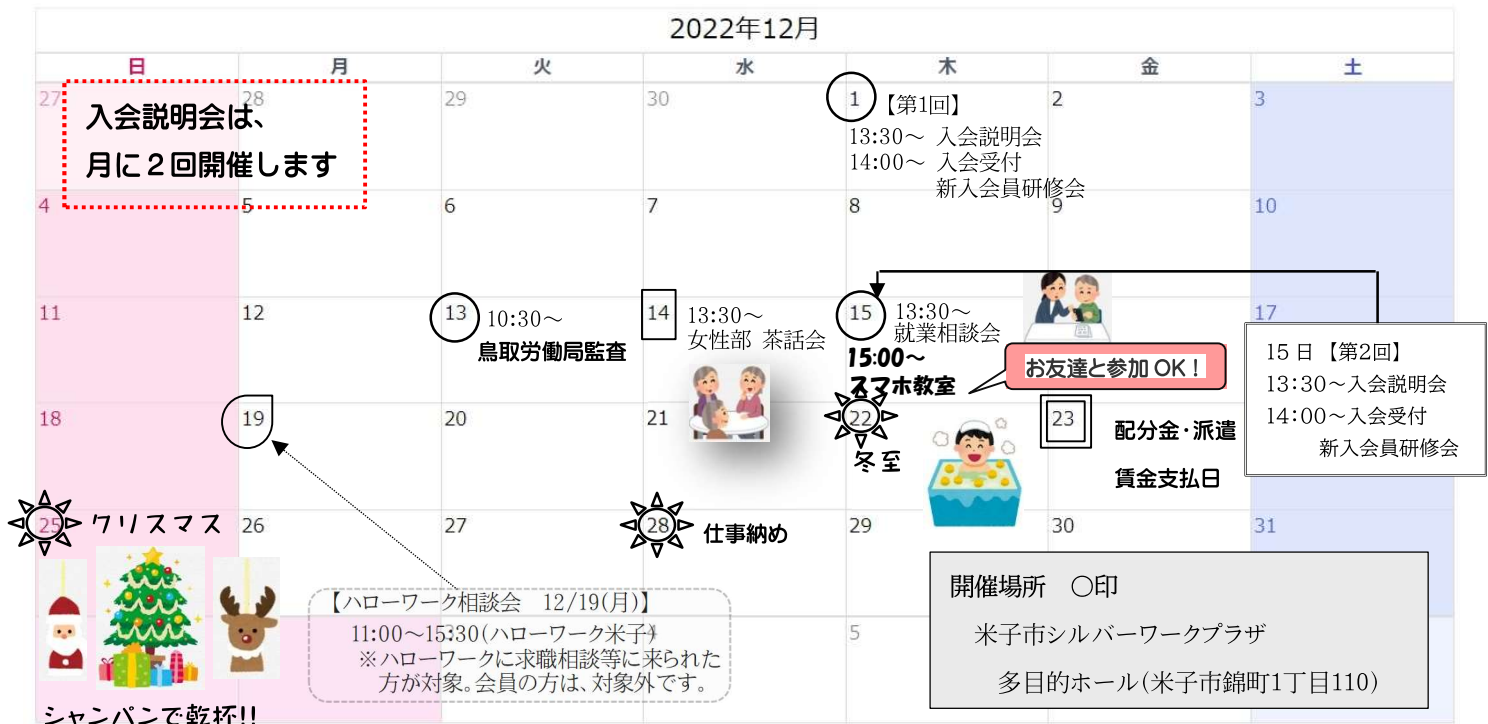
2022年12月

| 日 | 月 | 火 | 水 | 木 | 金 | 土 |
|---|---|---|---|---|---|---|
| 27 | 28 | 29 | 30 | 1 【第1回】 13:30～ 入会説明会 14:00～ 入会受付 新入会員研修会 | 2 | 3 |
| 4 | 5 | 6 | 7 | 8 | 9 | 10 |
| 11 | 12 | 13 10:30～ 鳥取労働局監査 | 14 13:30～ 女性部 茶話会 | 15 13:30～ 就業相談会 | 16 | 17 |
| 18 | 19 | 20 | 21 | 22 冬至 | 23 配分金・派遣 賃金支払日 | 24 |
| 25 クリスマス | 26 | 27 | 28 仕事納め | 29 | 30 | 31 |
| | | | | 5 | | |

入会説明会は、
月に２回開催します

15:00～
スマホ教室

お友達と参加 OK！

15 日 【第2回】
13:30～入会説明会
14:00～入会受付
新入会員研修会

【ハローワーク相談会 12/19(月)】
11:00～15:30(ハローワーク米子)
※ハローワークに求職相談等に来られた方が対象。会員の方は、対象外です。

開催場所 〇印
米子市シルバーワークプラザ
多目的ホール(米子市錦町1丁目110)

シャンパンで乾杯!!